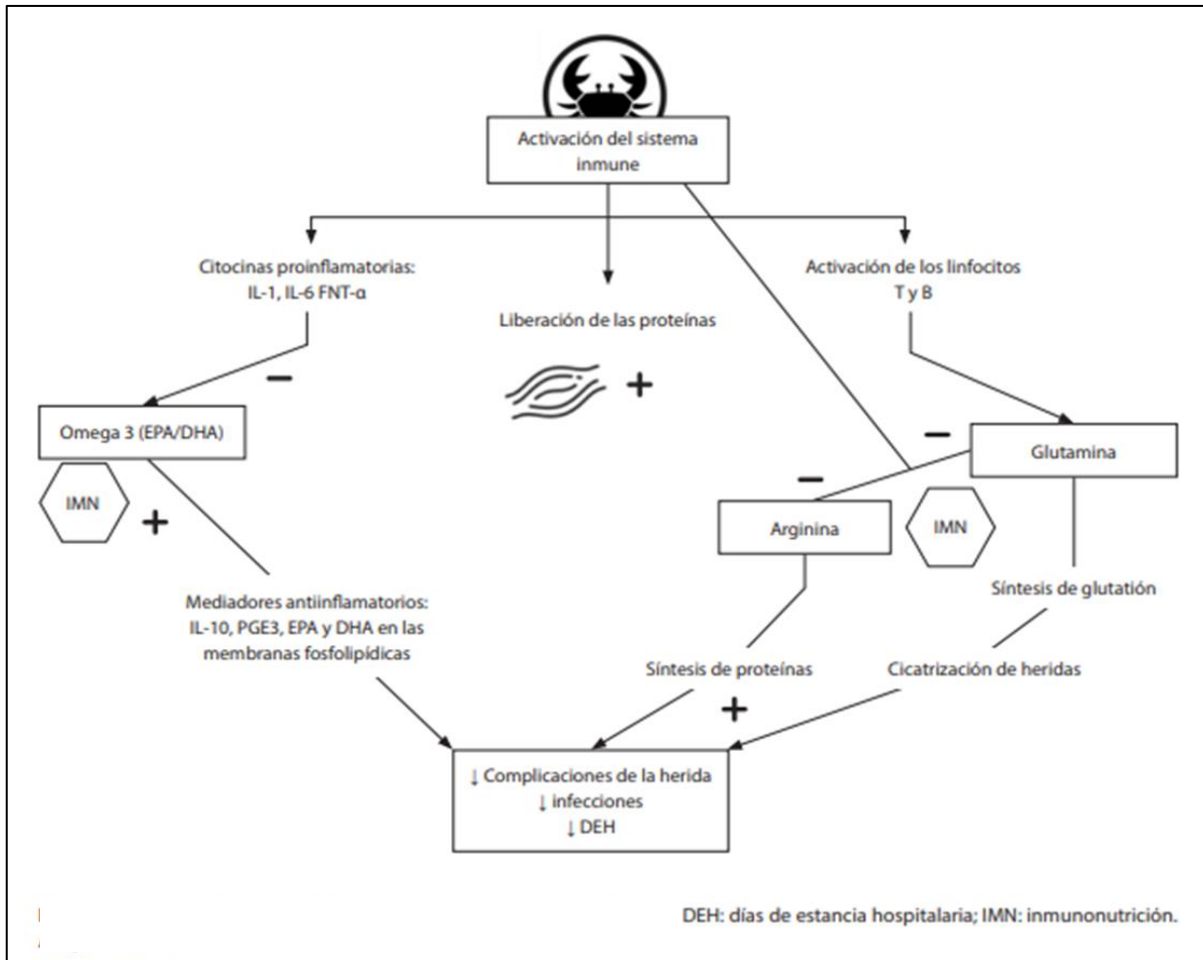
Activación del sistema inmune

Citocinas proinflamatorias: IL-1, IL-6 FNT-α

Liberación de las proteínas

Activación de los linfocitos T y B

−

Omega 3 (EPA/DHA)

+

IMN

+

−

Glutamina

−

Arginina

IMN

Mediadores antiinflamatorios: IL-10, PGE3, EPA y DHA en las membranas fosfolipídicas

Síntesis de glutatión

Síntesis de proteínas

Cicatrización de heridas

+

↓ Complicaciones de la herida
↓ infecciones
↓ DEH

DEH: días de estancia hospitalaria; IMN: inmunonutrición.